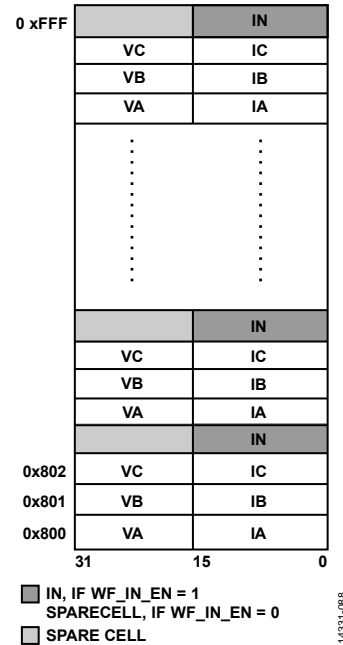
0 xFFF

| | IN |
|---|---|
| VC | IC |
| VB | IB |
| VA | IA |
| | IN |
| VC | IC |
| VB | IB |
| VA | IA |
| | IN |

0x802 VC IC
0x801 VB IB
0x800 VA IA

31 15 0

IN, IF WF_IN_EN = 1
SPARECELL, IF WF_IN_EN = 0
SPARE CELL

14331-088